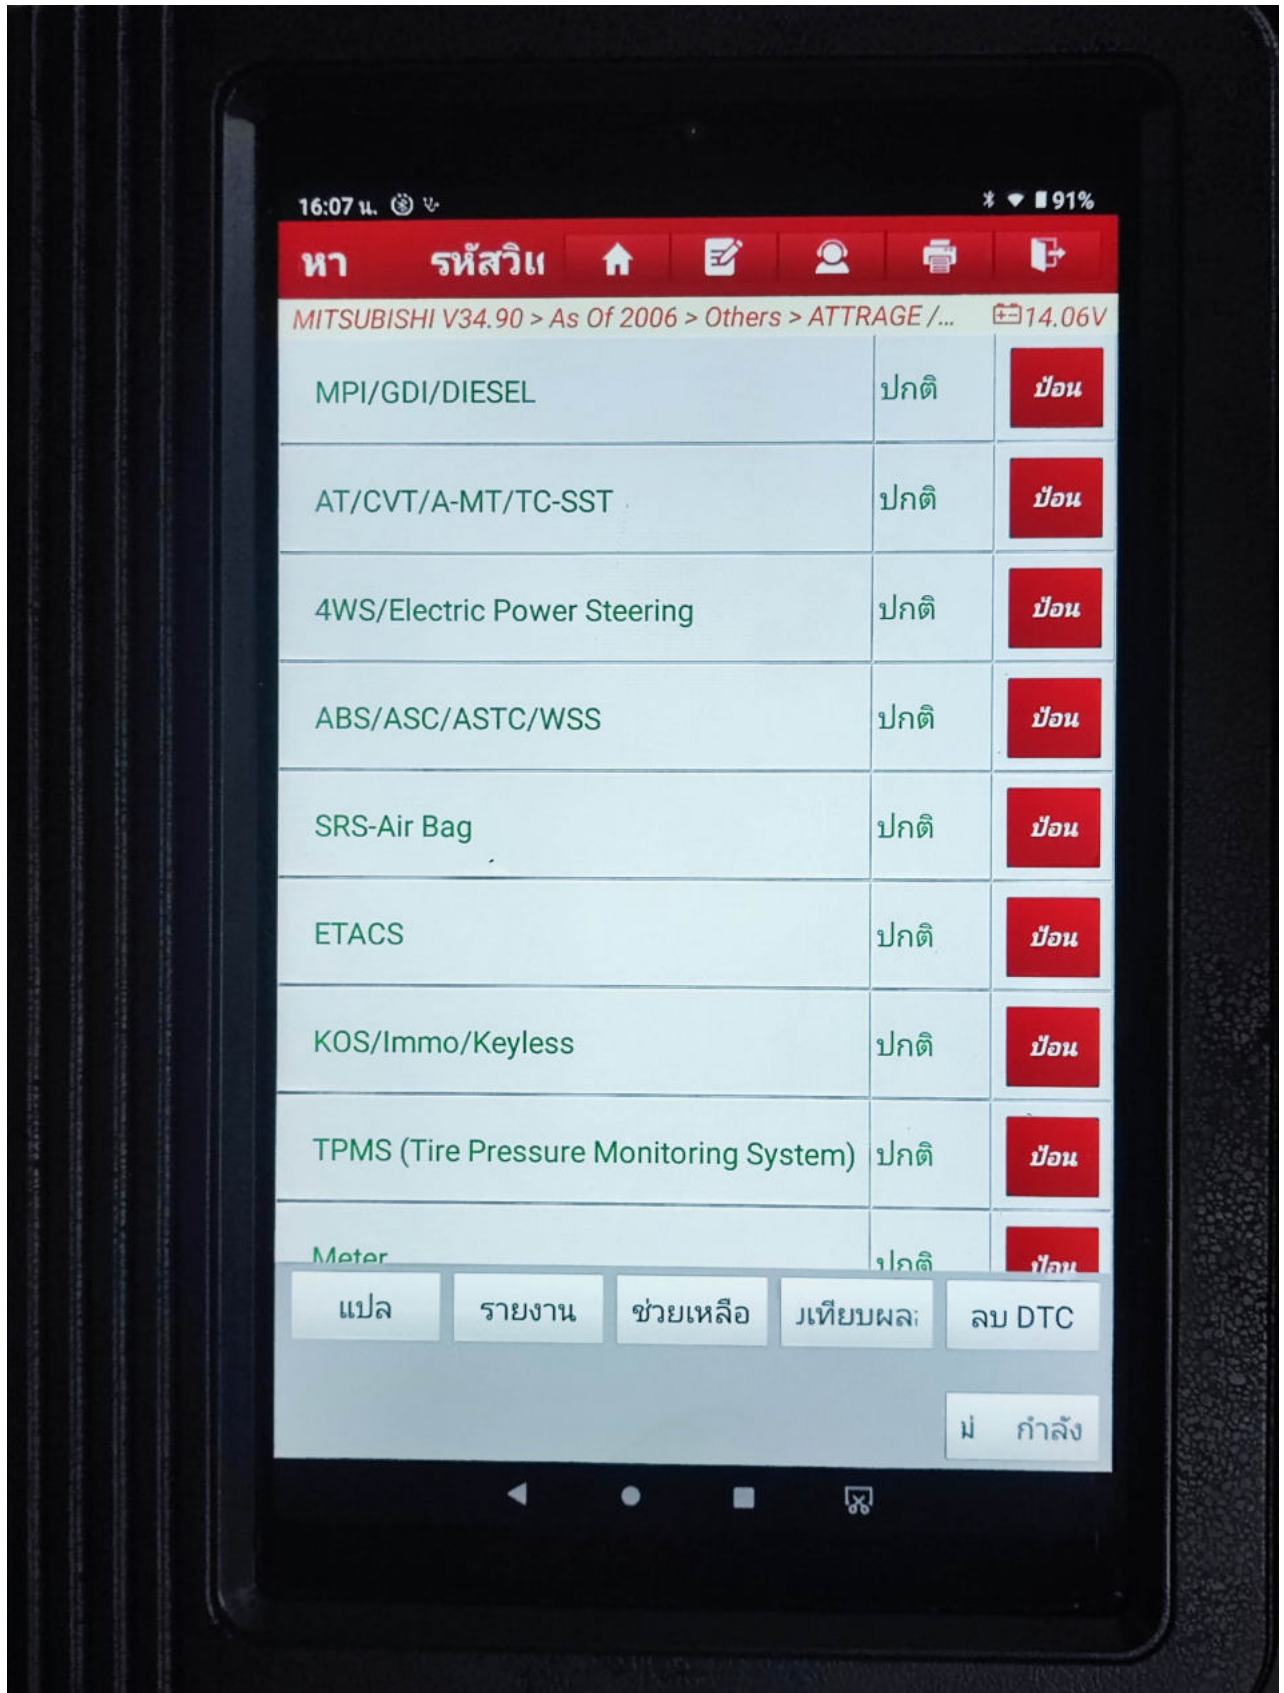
16:07 น.

91%

หา รหัสวิน

MITSUBISHI V34.90 > As Of 2006 > Others > ATTRAGE /... 14.06V

| | | |
|---|---|---|
| MPI/GDI/DIESEL | ปกติ | ป้อน |
| AT/CVT/A-MT/TC-SST | ปกติ | ป้อน |
| 4WS/Electric Power Steering | ปกติ | ป้อน |
| ABS/ASC/ASTC/WSS | ปกติ | ป้อน |
| SRS-Air Bag | ปกติ | ป้อน |
| ETACS | ปกติ | ป้อน |
| KOS/Immo/Keyless | ปกติ | ป้อน |
| TPMS (Tire Pressure Monitoring System) | ปกติ | ป้อน |
| Meter | ปกติ | ป้อน |

แปล รายงาน ช่วยเหลือ ภเทียบผล: ลบ DTC

ม่ กำลัง